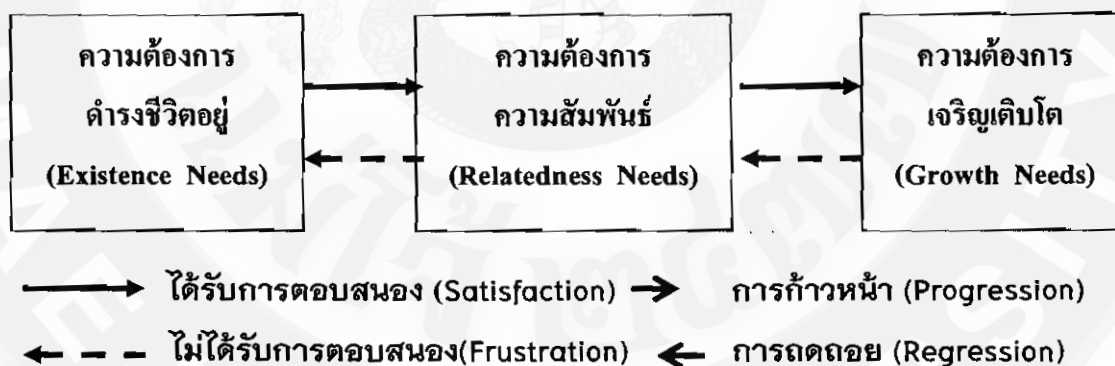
ความต้องการ
ดำรงชีวิตอยู่
(Existence Needs)

ความต้องการ
ความสัมพันธ์
(Relatedness Needs)

ความต้องการ
เจริญเติบโต
(Growth Needs)

ได้รับการตอบสนอง (Satisfaction) การก้าวหน้า (Progression)

ไม่ได้รับการตอบสนอง(Frustration) การถดถอย (Regression)